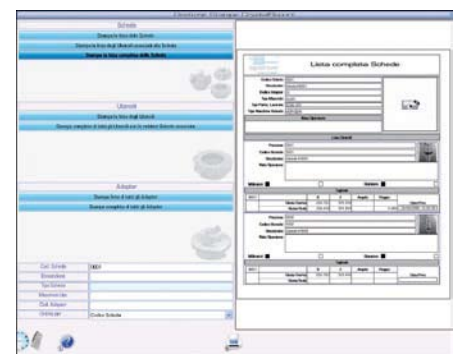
Gestione Stampe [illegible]

Schede

Stampa la lista delle Schede

Stampa la lista degli Utensili associati alle Schede

Stampa la lista completa delle Schede

Utensili

Stampa la lista degli Utensili

Stampa completa di tutti gli Utensili con le relative Schede associate

Adapter

Stampa lista di tutti gli Adapter

Stampa completa di tutti gli Adapter

Cod. Scheda
Descrizione
Tipo Scheda
Macchina Uso
Cod. Adapter
Ordina per: Codice Scheda

Lista completa Schede

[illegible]